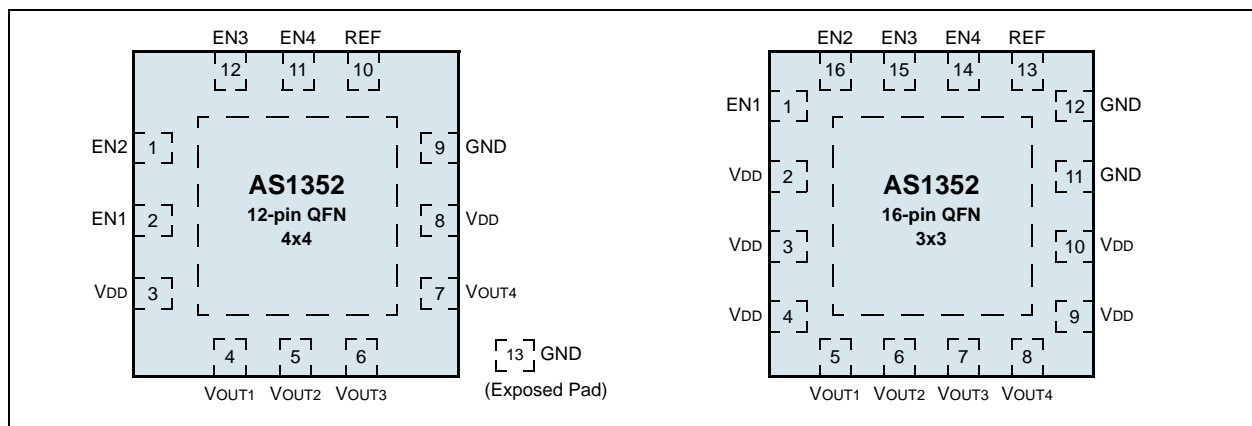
EN3 EN4 REF
12 11 10

EN2 1
EN1 2
VDD 3

AS1352
12-pin QFN
4x4

9 GND
8 VDD
7 VOUT4

4 5 6
VOUT1 VOUT2 VOUT3

13 GND
(Exposed Pad)

EN2 EN3 EN4 REF
16 15 14 13

EN1 1
VDD 2
VDD 3
VDD 4

AS1352
16-pin QFN
3x3

12 GND
11 GND
10 VDD
9 VDD

5 6 7 8
VOUT1 VOUT2 VOUT3 VOUT4